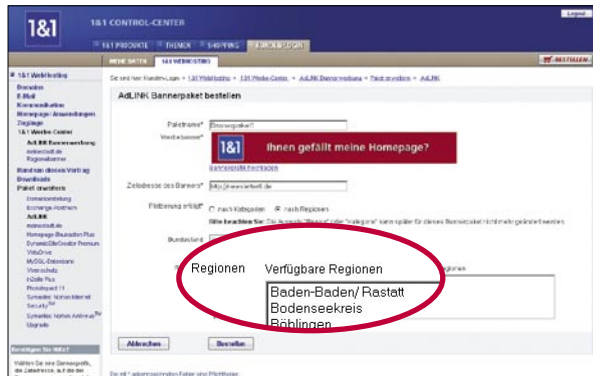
1&1

1&1 CONTROL-CENTER

Logout

1&1 PRODUKTE | THEMEN | SHOPPING | KUNDENLOGIN

MEINE DATEN | 1&1 WEBHOSTING

BESTELLEN

1&1 Webhosting
Domains
E-Mail
Kommunikation
Homepage/Anwendungen
Zugänge
1&1 Werbe-Center
AdLINK Bannerwerbung
werbeshop.de
Regionalbanner
Rund um diesen Vertrag
Downloads
Paket erweitern
Domainbestellung
Exchange-Postfach
AdLINK
easyshop.de
Homepage-Baukasten Plus
DynamicSiteCreator Premium
WebDrive
MySQL-Datenbank
Videoclub
Mobile Plus
Photoload 11
Symantec Norton Internet Security
Symantec Norton Antivirus
Upgrade

Sie sind hier: Kunden-Login » 1&1 Webhosting » 1&1 Werbe-Center » AdLINK Bannerwerbung » Paket erstellen » AdLINK

AdLINK Bannerpaket bestellen

Paketname* Bannerpaket1

Werbebanner*

1&1 Ihnen gefällt meine Homepage?

Bannerstil festlegen

Zieladresse des Banners* http://www.artsell.de

Platzierung erfolgt* nach Kategorien nach Regionen

Bitte beachten Sie: Die Auswahl "Region" oder "Kategorie" kann später für dieses Bannerpaket nicht mehr geändert werden.

Bundesland

Regionen Verfügbare Regionen

Baden-Baden/ Rastatt
Bodenseekreis
Böblingen

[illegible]egionen

Abbrechen Bestellen

Benötigen Sie Hilfe?

Wählen Sie eine Bannergrafik, die Zieladresse, auf die der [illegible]

Die mit * gekennzeichneten Felder sind Pflichtfelder.